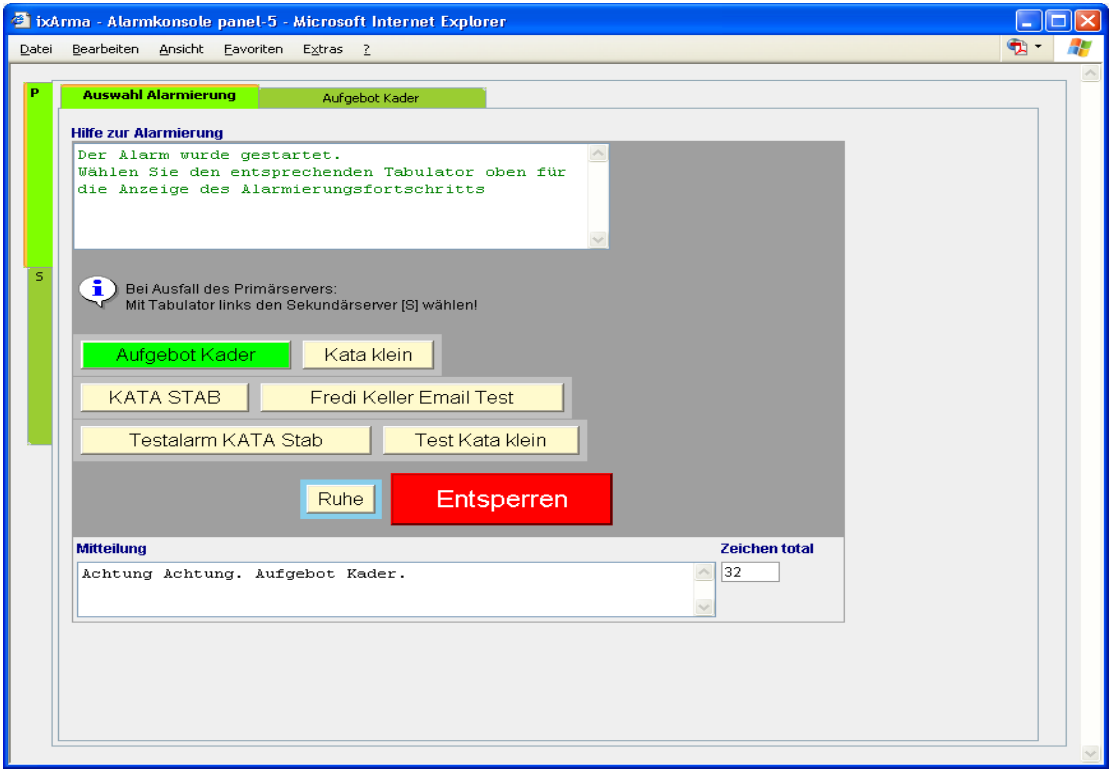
ixArma - Alarmkonsole panel-5 - Microsoft Internet Explorer

Datei Bearbeiten Ansicht Favoriten Extras ?

P

S

Auswahl Alarmierung

Aufgebot Kader

Hilfe zur Alarmierung

Der Alarm wurde gestartet.
Wählen Sie den entsprechenden Tabulator oben für die Anzeige des Alarmierungsfortschritts

Bei Ausfall des Primärservers:
Mit Tabulator links den Sekundärserver [S] wählen!

Aufgebot Kader

Kata klein

KATA STAB

Fredi Keller Email Test

Testalarm KATA Stab

Test Kata klein

Ruhe

Entsperren

Mitteilung

Achtung Achtung. Aufgebot Kader.

Zeichen total

32